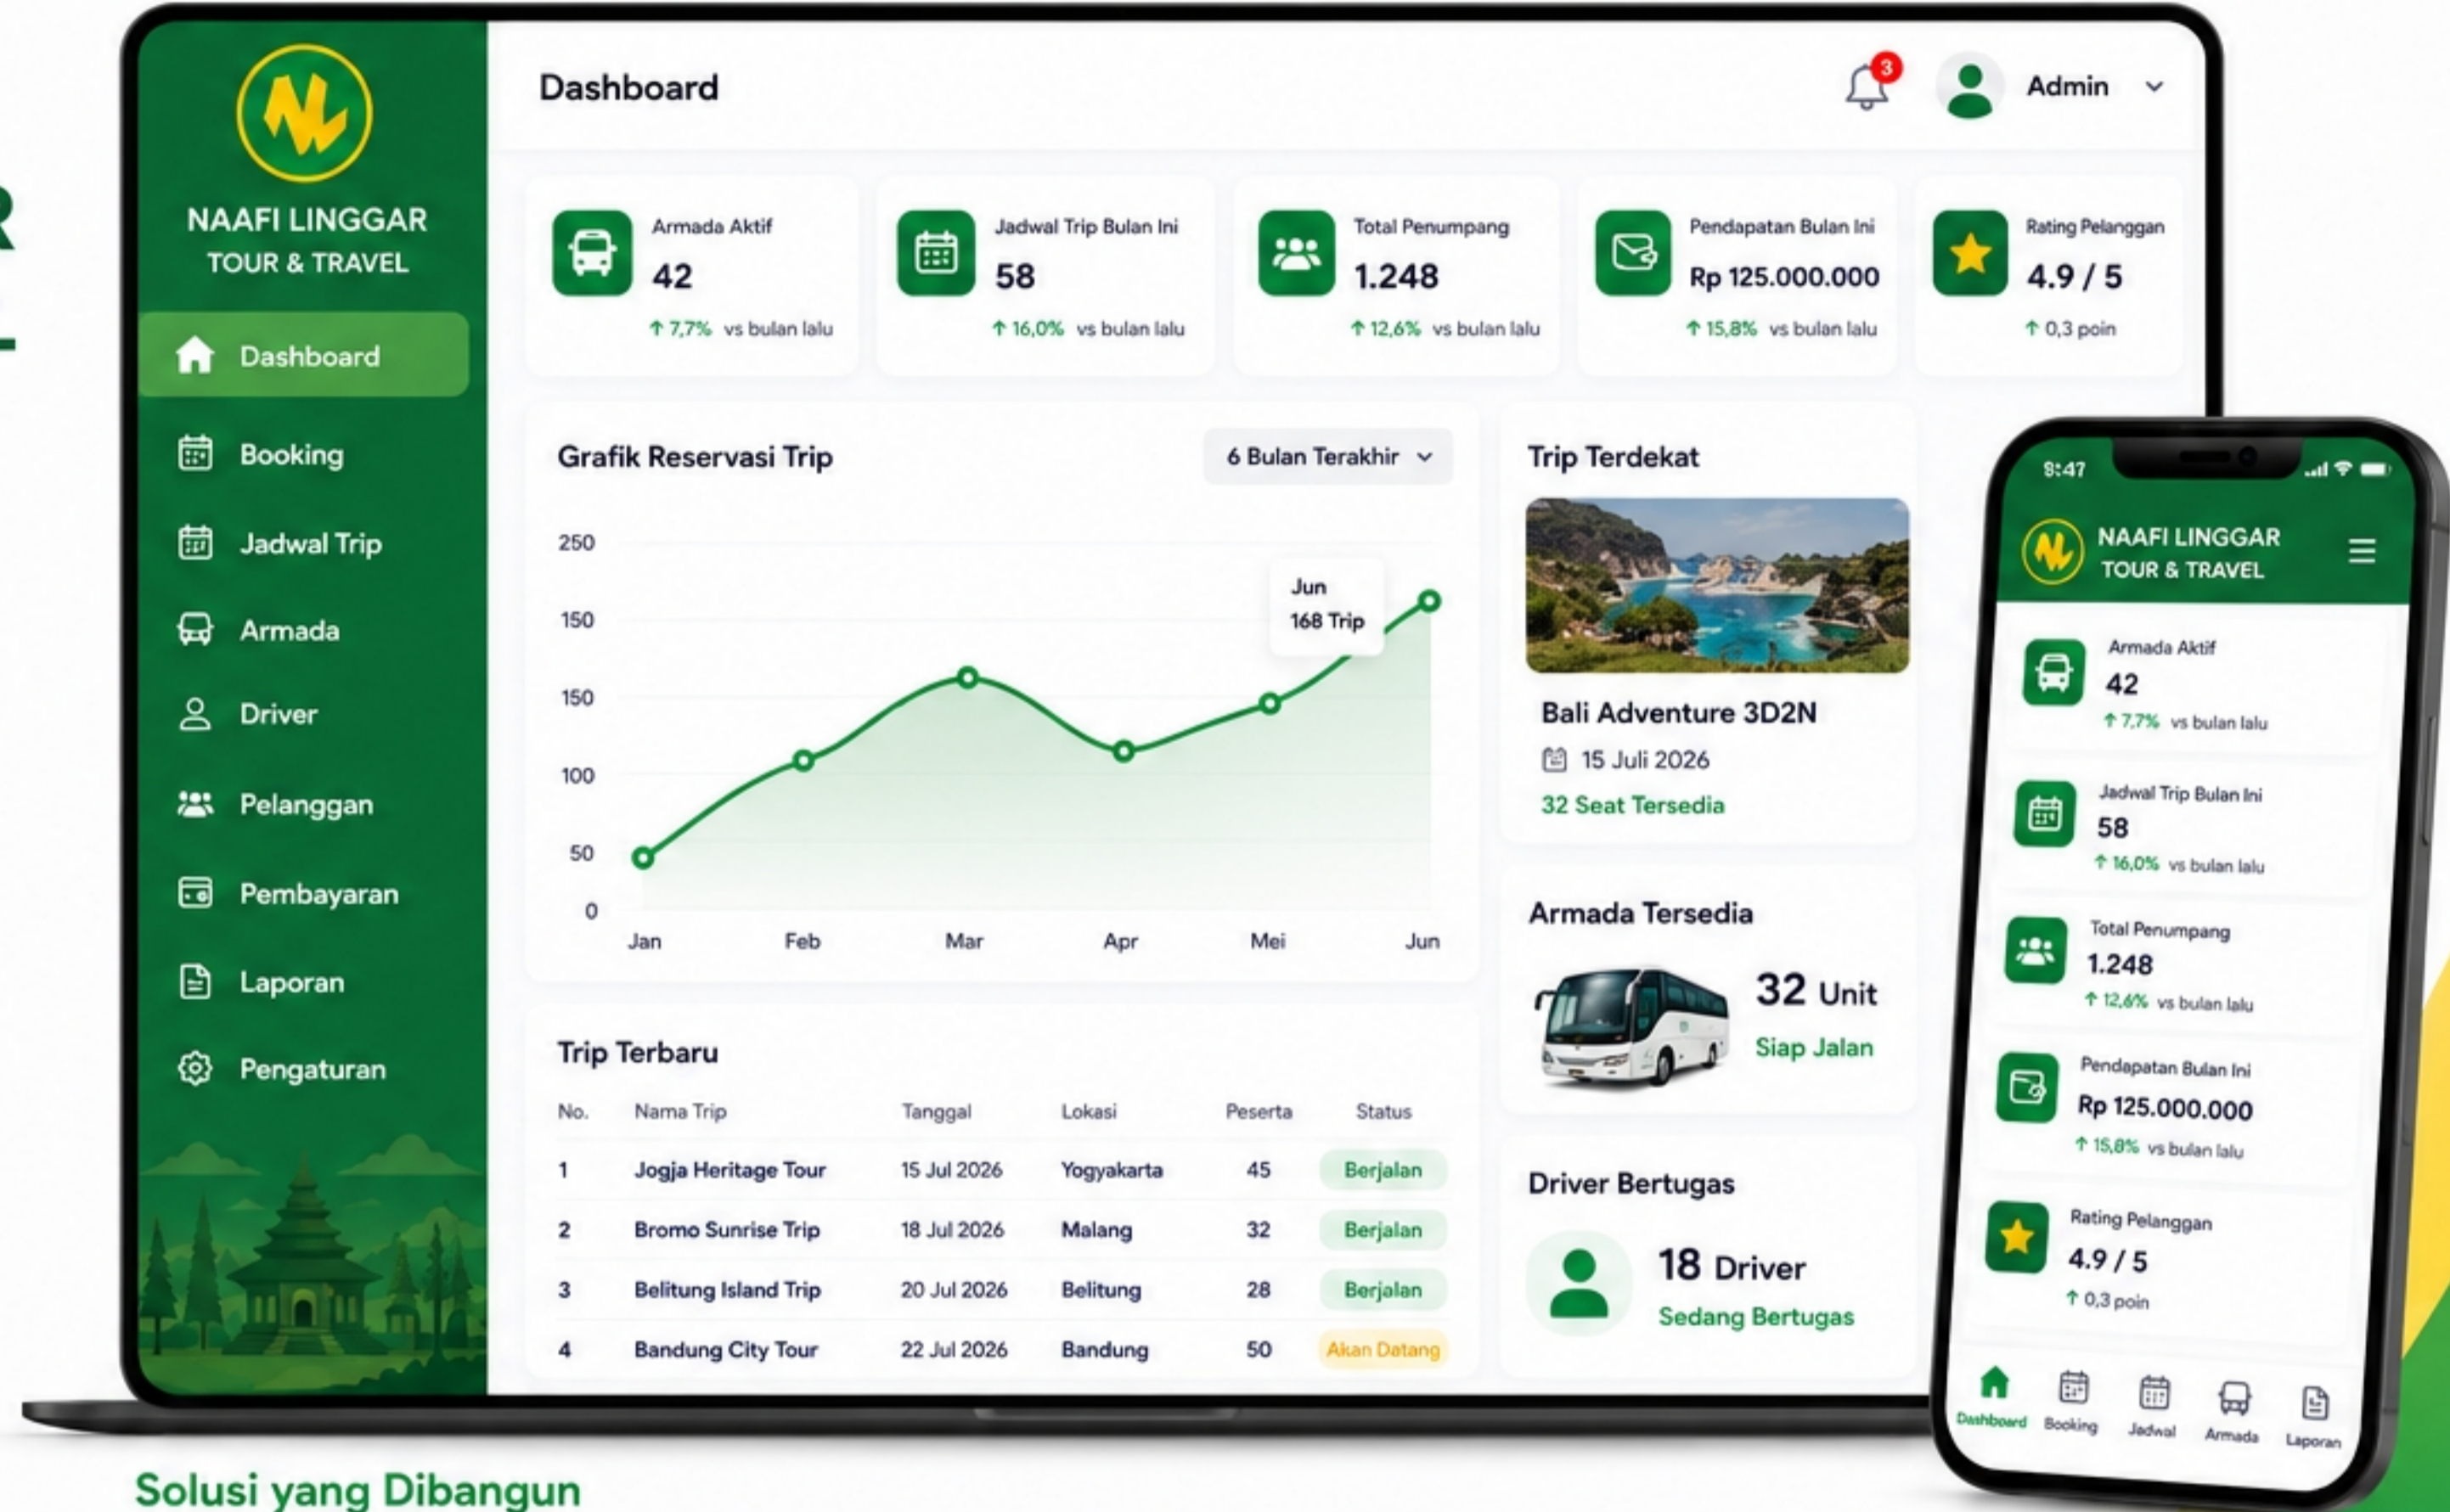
NAAFI LINGGAR
TOUR & TRAVEL

Dashboard
Booking
Jadwal Trip
Armada
Driver
Pelanggan
Pembayaran
Laporan
Pengaturan

Dashboard

3

Admin

Armada Aktif
42
↑ 7,7% vs bulan lalu

Jadwal Trip Bulan Ini
58
↑ 16,0% vs bulan lalu

Total Penumpang
1.248
↑ 12,6% vs bulan lalu

Pendapatan Bulan Ini
Rp 125.000.000
↑ 15,8% vs bulan lalu

Rating Pelanggan
4.9 / 5
↑ 0,3 poin

Grafik Reservasi Trip

6 Bulan Terakhir

250
150
150
100
50
0

Jun
168 Trip

Jan Feb Mar Apr Mei Jun

Trip Terdekat

Bali Adventure 3D2N
15 Juli 2026
32 Seat Tersedia

Armada Tersedia
32 Unit
Siap Jalan

Driver Bertugas
18 Driver
Sedang Bertugas

Trip Terbaru

| No. | Nama Trip | Tanggal | Lokasi | Peserta | Status |
|---|---|---|---|---|---|
| 1 | Jogja Heritage Tour | 15 Jul 2026 | Yogyakarta | 45 | Berjalan |
| 2 | Bromo Sunrise Trip | 18 Jul 2026 | Malang | 32 | Berjalan |
| 3 | Belitung Island Trip | 20 Jul 2026 | Belitung | 28 | Berjalan |
| 4 | Bandung City Tour | 22 Jul 2026 | Bandung | 50 | Akan Datang |

8:47

NAAFI LINGGAR
TOUR & TRAVEL

Armada Aktif
42
↑ 7,7% vs bulan lalu

Jadwal Trip Bulan Ini
58
↑ 16,0% vs bulan lalu

Total Penumpang
1.248
↑ 12,6% vs bulan lalu

Pendapatan Bulan Ini
Rp 125.000.000
↑ 15,8% vs bulan lalu

Rating Pelanggan
4.9 / 5
↑ 0,3 poin

Dashboard Booking Jadwal Armada Laporan

Solusi yang Dibangun